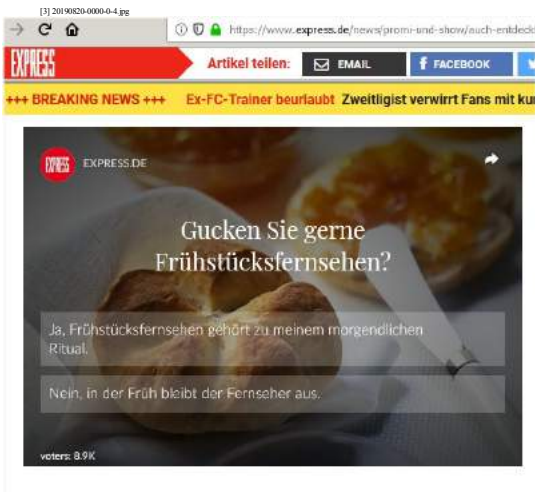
[3] 20190820-0000-0-4.jpg

https://www.express.de/news/promi-und-show/auch-entdeck

EXPRESS

Artikel teilen: EMAIL FACEBOOK

+++ BREAKING NEWS +++ Ex-FC-Trainer beurlaubt Zweitligist verwirrt Fans mit ku

EXPRESS EXPRESS.DE

Gucken Sie gerne Frühstücksfernsehen?

Ja, Frühstücksfernsehen gehört zu meinem morgendlichen Ritual.

Nein, in der Früh bleibt der Fernseher aus.

voters: 8.9K